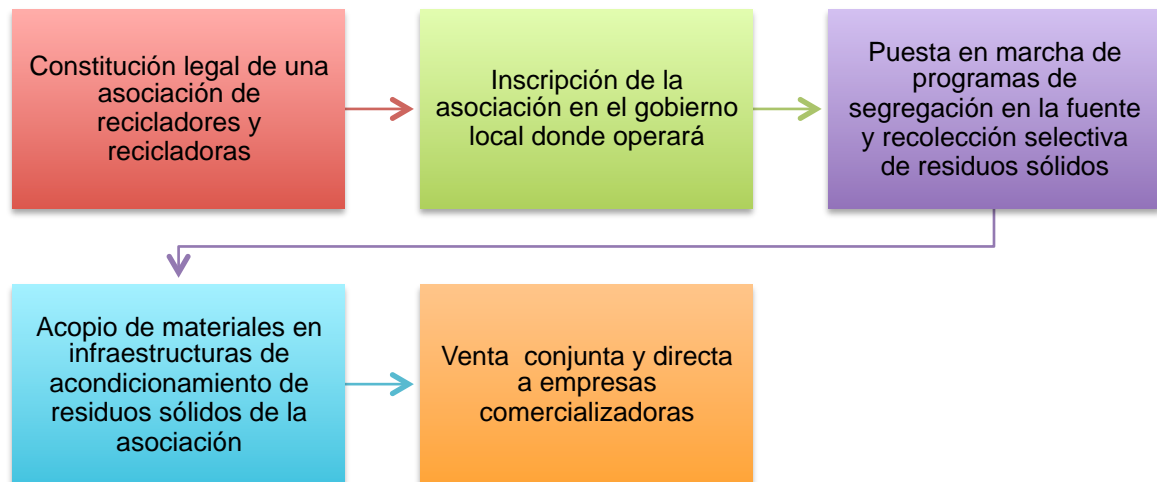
Constitución legal de una asociación de recicladores y recicladoras

Inscripción de la asociación en el gobierno local donde operará

Puesta en marcha de programas de segregación en la fuente y recolección selectiva de residuos sólidos

Acopio de materiales en infraestructuras de acondicionamiento de residuos sólidos de la asociación

Venta  conjunta y directa a empresas comercializadoras